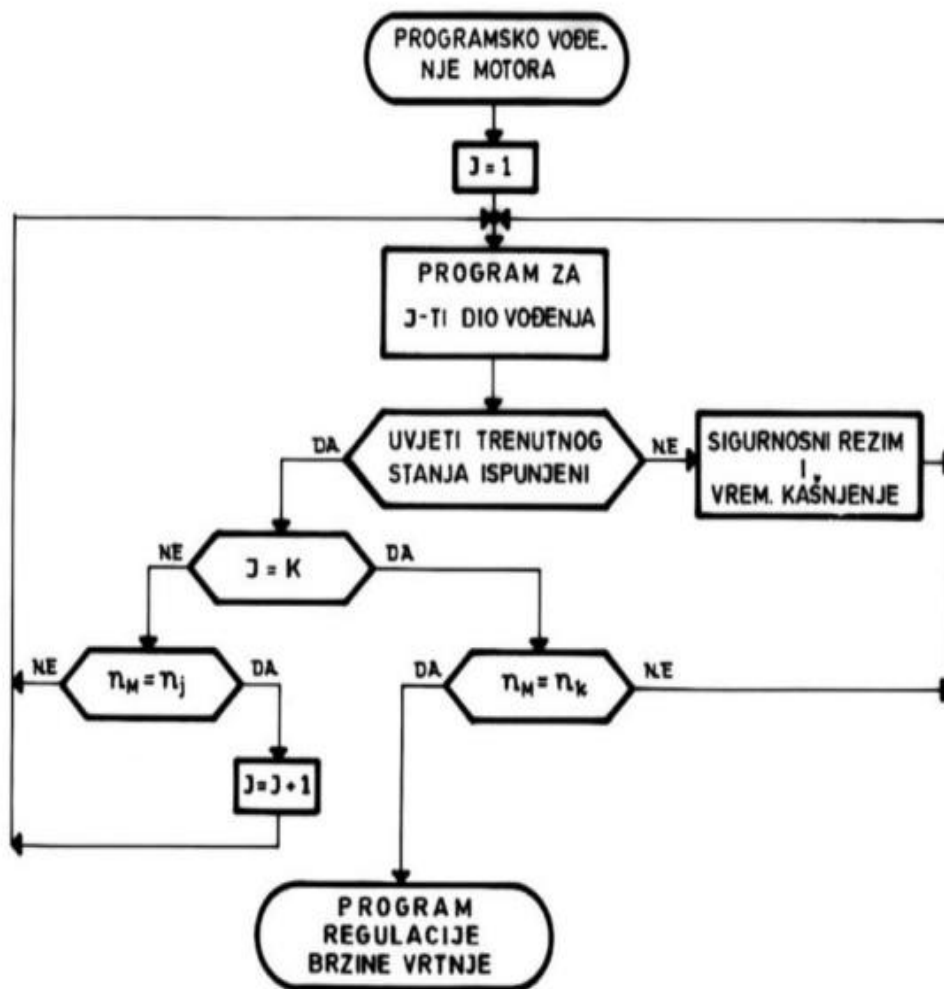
PROGRAMSKO VOĐENJE MOTORA

J = 1

PROGRAM ZA J-TI DIO VOĐENJA

UVJETI TRENUTNOG STANJA ISPUNJENI

DA

NE

SIGURNOSNI REZIM I VREM. KAŠNJENJE

NE

$J = K$

DA

NE

$n_M = n_j$

DA

DA

$n_M = n_k$

NE

$J = J + 1$

PROGRAM REGULACIJE BRZINE VRTNJE